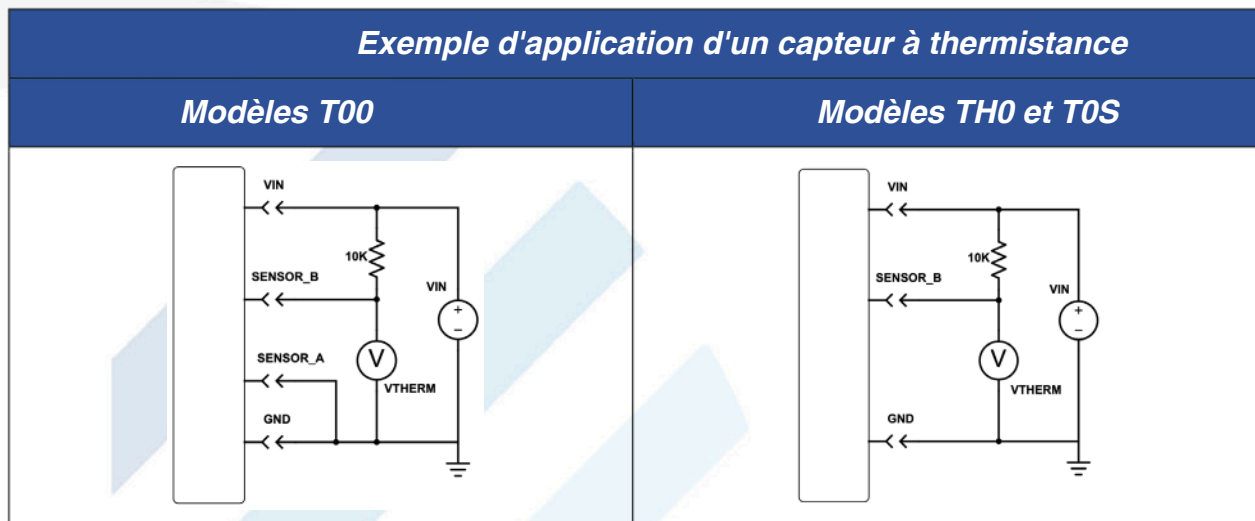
| Exemple d'application d'un capteur à thermistance | |
|---|---|
| Modèles T00 | Modèles TH0 et T0S |
| VIN<br>10K<br>SENSOR_B<br>VIN<br>+<br>−<br>V<br>SENSOR_A<br>VTHERM<br>GND | VIN<br>10K<br>SENSOR_B<br>VIN<br>+<br>−<br>V<br>VTHERM<br>GND |